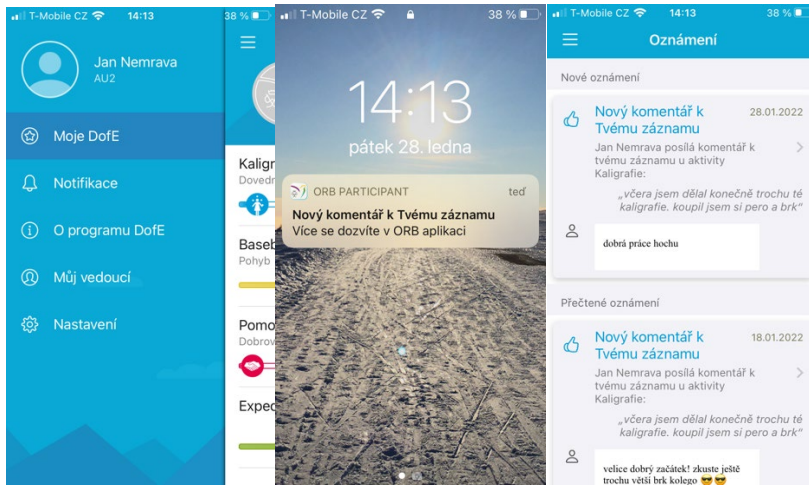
T-Mobile CZ 14:13 38 %

Jan Nemrava
AU2

Moje DofE

Notifikace

O programu DofE

Můj vedoucí

Nastavení

Kalig
Dovedn

Baseb
Pohyb

Pomo
Dobrov

Exped

T-Mobile CZ 38 %

14:13
pátek 28. ledna

ORB PARTICIPANT teď
Nový komentář k Tvému záznamu
Více se dozvíte v ORB aplikaci

T-Mobile CZ 14:13 38 %

Oznámení

Nové oznámení

Nový komentář k Tvému záznamu 28.01.2022
Jan Nemrava posílá komentář k tvému záznamu u aktivity Kaligrafie:
„včera jsem dělal konečně trochu té kaligrafie. koupil jsem si pero a brk"

dobrá práce hochu

Přečtené oznámení

Nový komentář k Tvému záznamu 18.01.2022
Jan Nemrava posílá komentář k tvému záznamu u aktivity Kaligrafie:
„včera jsem dělal konečně trochu té kaligrafie. koupil jsem si pero a brk"

velice dobrý začátek! zkuste ještě trochu větší brk kolego 😎😎